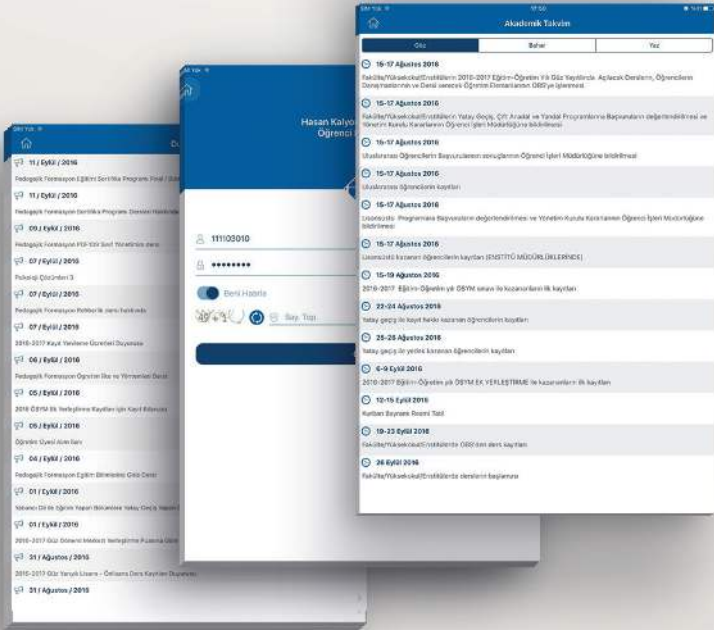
Akademik Takvim

Güz | Bahar | Yaz

15-17 Ağustos 2016
Fakülte/Yüksekokul/Enstitülerin 2016-2017 Eğitim-Öğretim Yılı Güz Yarıyılında Açılacak Derslerin, Öğrencilerin Danışmanlarının ve Ders seçimi Öğretim Elemanlarının OBS'ye işlenmesi

15-17 Ağustos 2016
Fakülte/Yüksekokul/Enstitülerin Yatay Geçiş, Çift Anadal ve Yandal Programlarına Başvuruların değerlendirilmesi ve Yönetim Kurulu Kararlarının Öğrenci İşleri Müdürlüğüne bildirilmesi

15-17 Ağustos 2016
Uluslararası Öğrencilerin Başvurularının sonuçlarının Öğrenci İşleri Müdürlüğüne bildirilmesi

15-17 Ağustos 2016
Uluslararası öğrencilerin kayıtları

15-17 Ağustos 2016
Lisansüstü Programlara Başvuruların değerlendirilmesi ve Yönetim Kurulu Kararlarının Öğrenci İşleri Müdürlüğüne bildirilmesi

15-17 Ağustos 2016
Lisansüstü kazanan öğrencilerin kayıtları (ENSTİTÜ MÜDÜRLÜKLERİNDE)

15-19 Ağustos 2016
2016-2017 Eğitim-Öğretim yılı ÖSYM sınavı ile kazananların ilk kayıtları

22-24 Ağustos 2016
Yatay geçiş ile kayıt hakkı kazanan öğrencilerin kayıtları

25-28 Ağustos 2016
Yatay geçiş ile yedek kazanan öğrencilerin kayıtları

6-9 Eylül 2016
2016-2017 Eğitim-Öğretim yılı ÖSYM EK YERLEŞTİRME ile kazananların ilk kayıtları

12-15 Eylül 2016
Kurban Bayramı Resmi Tatil

19-23 Eylül 2016
Fakülte/Yüksekokul/Enstitülerde OBS'den ders kayıtları

26 Eylül 2016
Fakülte/Yüksekokul/Enstitülerde derslerin başlaması

Hasan Kalyo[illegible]
Öğrenci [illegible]

111103010
••••••••
Beni Hatırla
Say. Top.

11 / Eylül / 2016
Pedagojik Formasyon Eğitimi Sertifika Programı Final / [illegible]
11 / Eylül / 2016
Pedagojik Formasyon Sertifika Programı Dersleri Hakkında
09 / Eylül / 2016
Pedagojik Formasyon FSI-YDI Sınıf Yönetimi dersi
07 / Eylül / 2016
Psikoloji Çözümleri 3
07 / Eylül / 2016
Pedagojik Formasyon Rehberlik dersi hakkında
07 / Eylül / 2016
2016-2017 Kayıt Yenileme Üzerinel Duyurusu
06 / Eylül / 2016
Pedagojik Formasyon Öğretim İlke ve Yöntemleri Dersi
05 / Eylül / 2016
2016 ÖSYM Ek Yerleştirme Kayıtları İçin Kayıt Bilgileri
05 / Eylül / 2016
Öğretim Üyesi Alım İlanı
04 / Eylül / 2016
Pedagojik Formasyon Eğitim Bilimlerine Giriş Dersi
01 / Eylül / 2016
Yabancı Dil ile öğrenim Yapan Bölümlere Yatay Geçiş Yapan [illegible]
01 / Eylül / 2016
2016-2017 Güz Dönemi Mekezi Yerleştirme Puanına Göre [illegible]
31 / Ağustos / 2016
2016-2017 Güz Yarıyılı Lisans - Önlisans Ders Kayıtları Duyurusu
31 / Ağustos / 2016